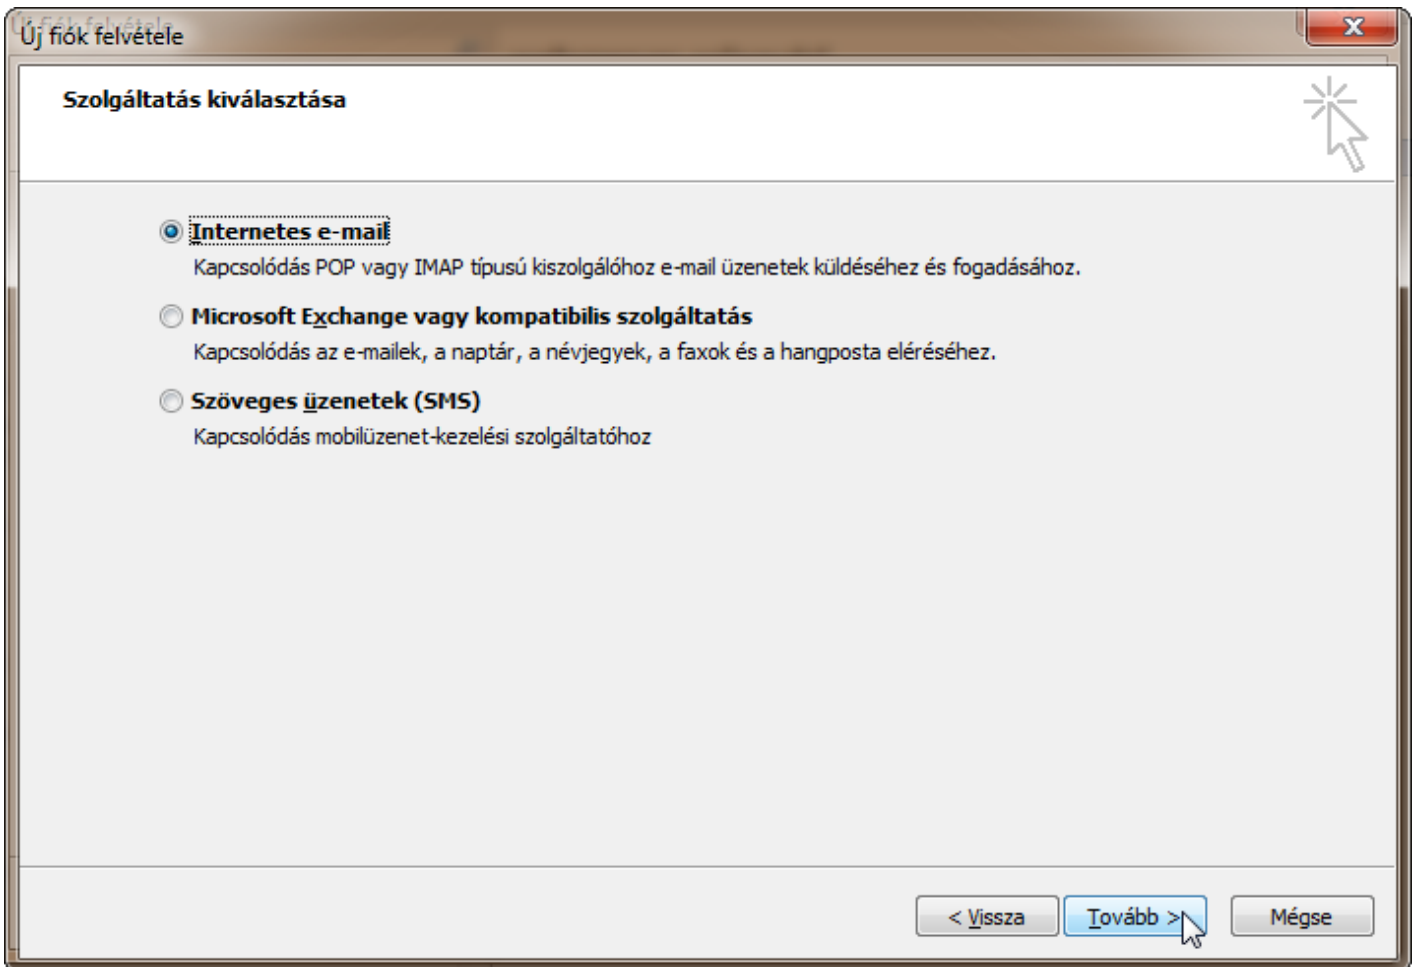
Új fiók felvétele

Szolgáltatás kiválasztása

Internetes e-mail
Kapcsolódás POP vagy IMAP típusú kiszolgálóhoz e-mail üzenetek küldéséhez és fogadásához.

Microsoft Exchange vagy kompatibilis szolgáltatás
Kapcsolódás az e-mailek, a naptár, a névjegyek, a faxok és a hangposta eléréséhez.

Szöveges üzenetek (SMS)
Kapcsolódás mobilüzenet-kezelési szolgáltatóhoz

< Vissza
Tovább >
Mégse